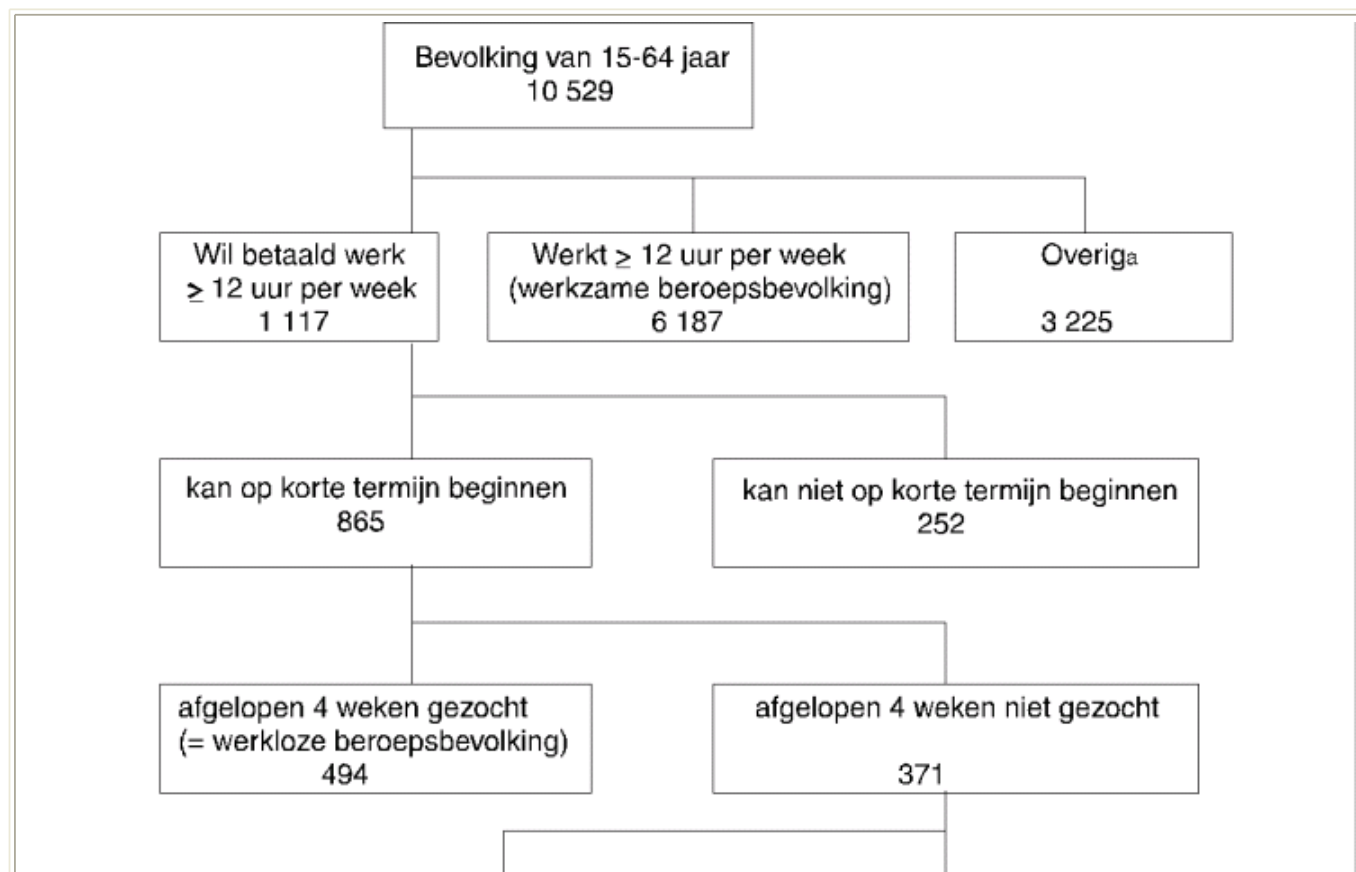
Bevolking van 15-64 jaar
10 529

Wil betaald werk
$\geq$ 12 uur per week
1 117

Werkt $\geq$ 12 uur per week
(werkzame beroepsbevolking)
6 187

Overig$_a$

3 225

kan op korte termijn beginnen
865

kan niet op korte termijn beginnen
252

afgelopen 4 weken gezocht
(= werkloze beroepsbevolking)
494

afgelopen 4 weken niet gezocht

371